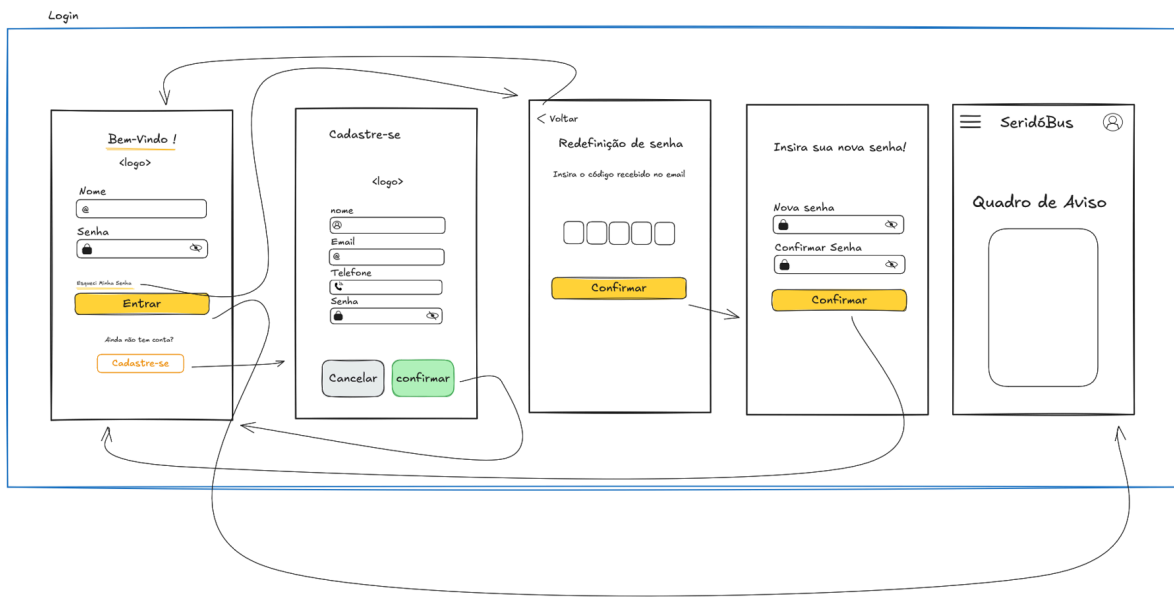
Login

Bem-Vindo !
<logo>
Nome
@
Senha
Esqueci Minha Senha
Entrar
Ainda não tem conta?
Cadastre-se

Cadastre-se
<logo>
nome
Email
@
Telefone
Senha
Cancelar
confirmar

< Voltar
Redefinição de senha
Insira o código recebido no email
Confirmar

Insira sua nova senha!
Nova senha
Confirmar Senha
Confirmar

SeridóBus
Quadro de Aviso